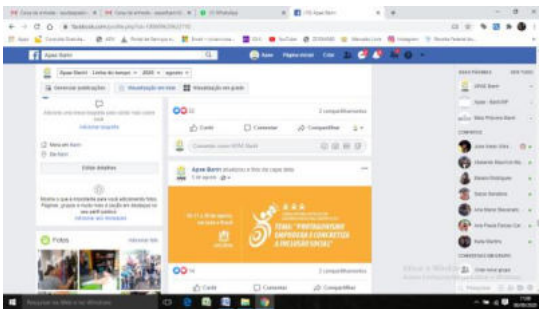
Apae Barri

Apae Barri · Linha do tempo · 2020 · agosto

Gerenciar publicações · Visualização em lista · Visualização em grade

Adicionar legenda

Mora em Barri

De Barri

Editar detalhes

Fotos

Ver todas as fotos

22

3 compartilhamentos

Curtir · Comentar · Compartilhar

Comente como APAE Barri

Apae Barri atualizou a foto da capa dela.

TEMA: "PROTAGONISMO EMPODERA E CONCRETIZA A INCLUSÃO SOCIAL"

14

3 compartilhamentos

Curtir · Comentar · Compartilhar

Ativar o Windows

Pesquisar na Web e no Windows